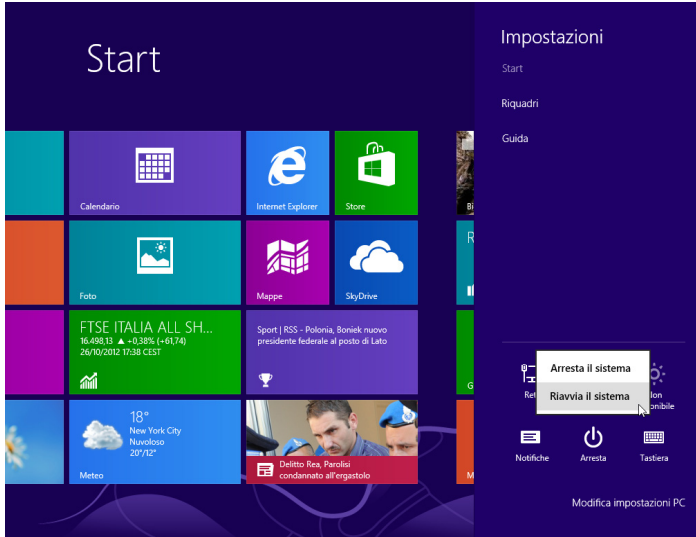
Start

Calendario

Internet Explorer

Store

Foto

Mappe

SkyDrive

FTSE ITALIA ALL SH...
16.498,13 ▲ +0,38% (+61,74)
26/10/2012 17:38 CEST

Sport | RSS - Polonia, Boniek nuovo presidente federale al posto di Lato

18°
New York City
Nuvoloso
20°/12°

Meteo

Delitto Rea, Parolisi condannato all'ergastolo

Impostazioni

Start

Riquadri

Guida

Arresta il sistema

Riavvia il sistema

Ret

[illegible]lon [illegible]onibile

Notifiche

Arresta

Tastiera

Modifica impostazioni PC